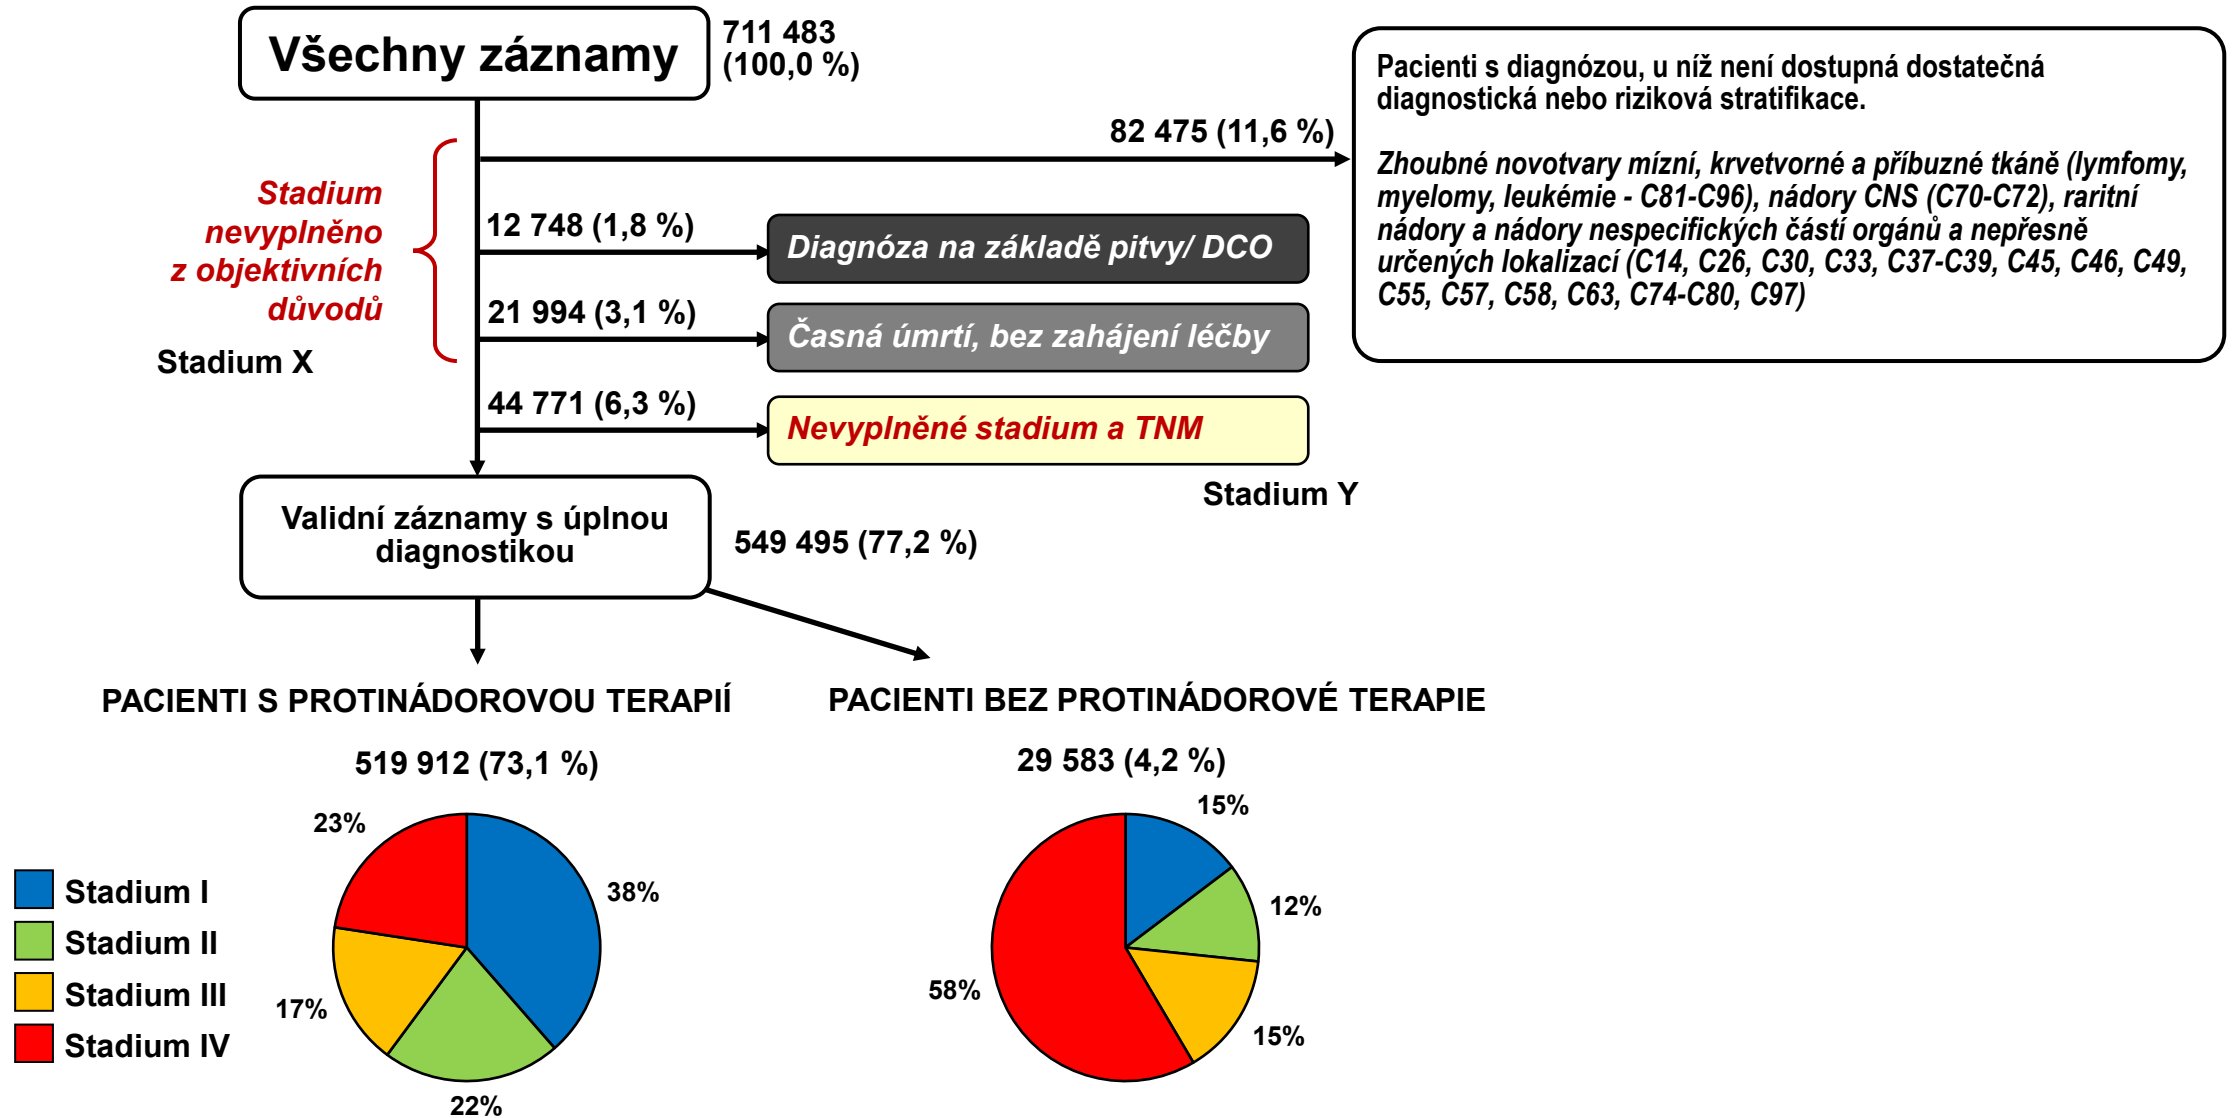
Všechny záznamy

711 483
(100,0 %)

82 475 (11,6 %)

Pacienti s diagnózou, u níž není dostupná dostatečná diagnostická nebo riziková stratifikace.

*Zhoubné novotvary mízní, krvetvorné a příbuzné tkáně (lymfomy, myelomy, leukémie - C81-C96), nádory CNS (C70-C72), raritní nádory a nádory nespecifických částí orgánů a nepřesně určených lokalizací (C14, C26, C30, C33, C37-C39, C45, C46, C49, C55, C57, C58, C63, C74-C80, C97)*

*Stadium nevyplněno z objektivních důvodů*

Stadium X

12 748 (1,8 %)

*Diagnóza na základě pitvy/ DCO*

21 994 (3,1 %)

*Časná úmrtí, bez zahájení léčby*

44 771 (6,3 %)

*Nevyplněné stadium a TNM*

Stadium Y

Validní záznamy s úplnou diagnostikou

549 495 (77,2 %)

PACIENTI S PROTINÁDOROVOU TERAPIÍ

519 912 (73,1 %)

23%

38%

17%

22%

PACIENTI BEZ PROTINÁDOROVÉ TERAPIE

29 583 (4,2 %)

15%

12%

58%

15%

Stadium I
Stadium II
Stadium III
Stadium IV